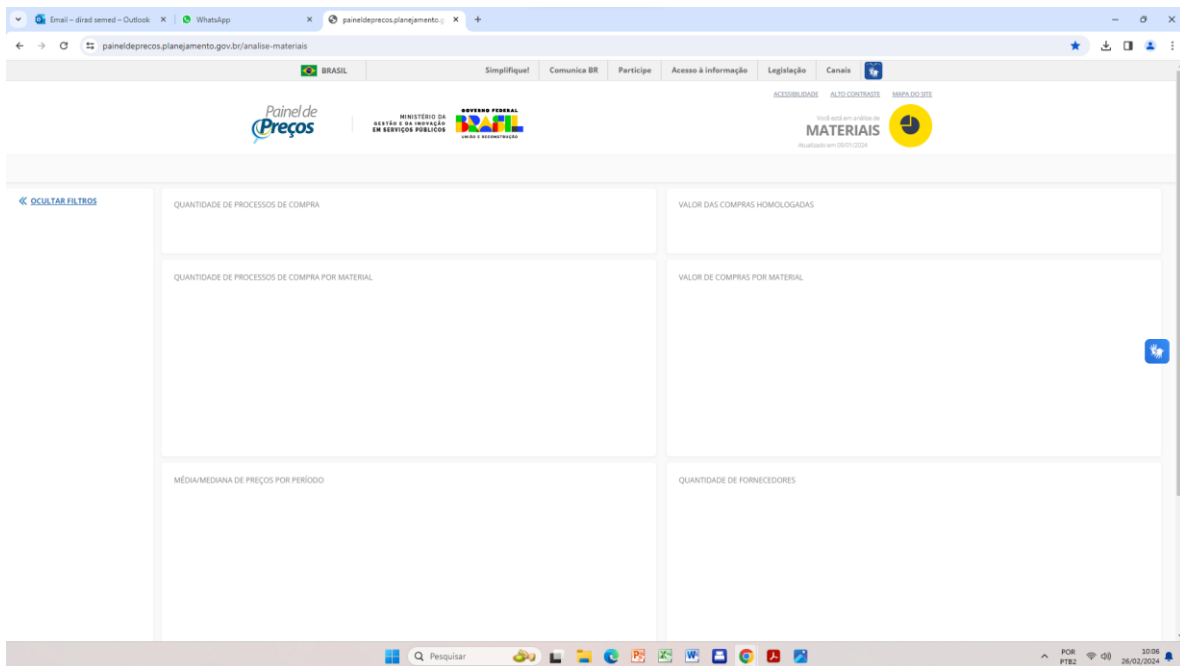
Email – dirad semed – Outlook
WhatsApp
paineldeprecos.planejamento.g
paineldeprecos.planejamento.gov.br/analise-materiais

BRASIL
Simplifique! Comunica BR Participe Acesso à informação Legislação Canais

ACESSIBILIDADE ALTO CONTRASTE MAPA DO SITE

Painel de Preços
MINISTÉRIO DA GESTÃO E DA INOVAÇÃO EM SERVIÇOS PÚBLICOS
GOVERNO FEDERAL BRASIL UNIÃO E RECONSTRUÇÃO

Você está em análise de
MATERIAIS
Atualizado em 09/01/2024

« OCULTAR FILTROS

QUANTIDADE DE PROCESSOS DE COMPRA

VALOR DAS COMPRAS HOMOLOGADAS

QUANTIDADE DE PROCESSOS DE COMPRA POR MATERIAL

VALOR DE COMPRAS POR MATERIAL

MÉDIA/MEDIANA DE PREÇOS POR PERÍODO

QUANTIDADE DE FORNECEDORES

Pesquisar
POR PTB2
10:06
26/02/2024